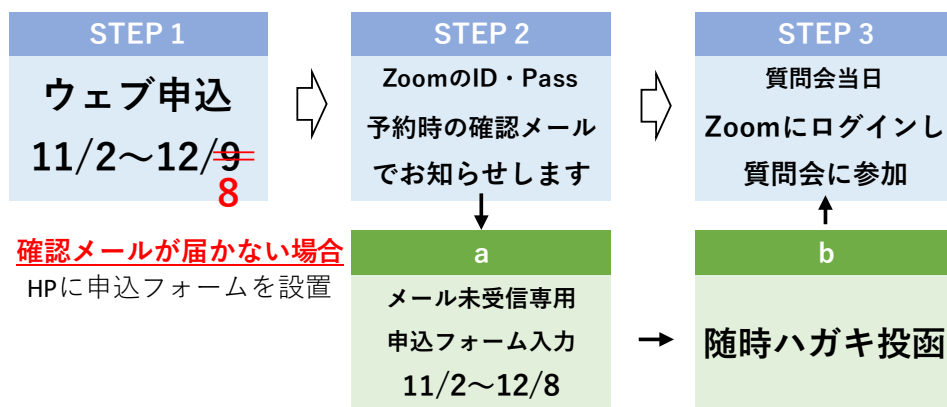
STEP 1

ウェブ申込

11/2〜12/9
8

STEP 2

ZoomのID・Pass
予約時の確認メール
でお知らせします

STEP 3

質問会当日
Zoomにログインし
質問会に参加

確認メールが届かない場合
HPに申込フォームを設置

a

メール未受信専用
申込フォーム入力
11/2〜12/8

b

随時ハガキ投函